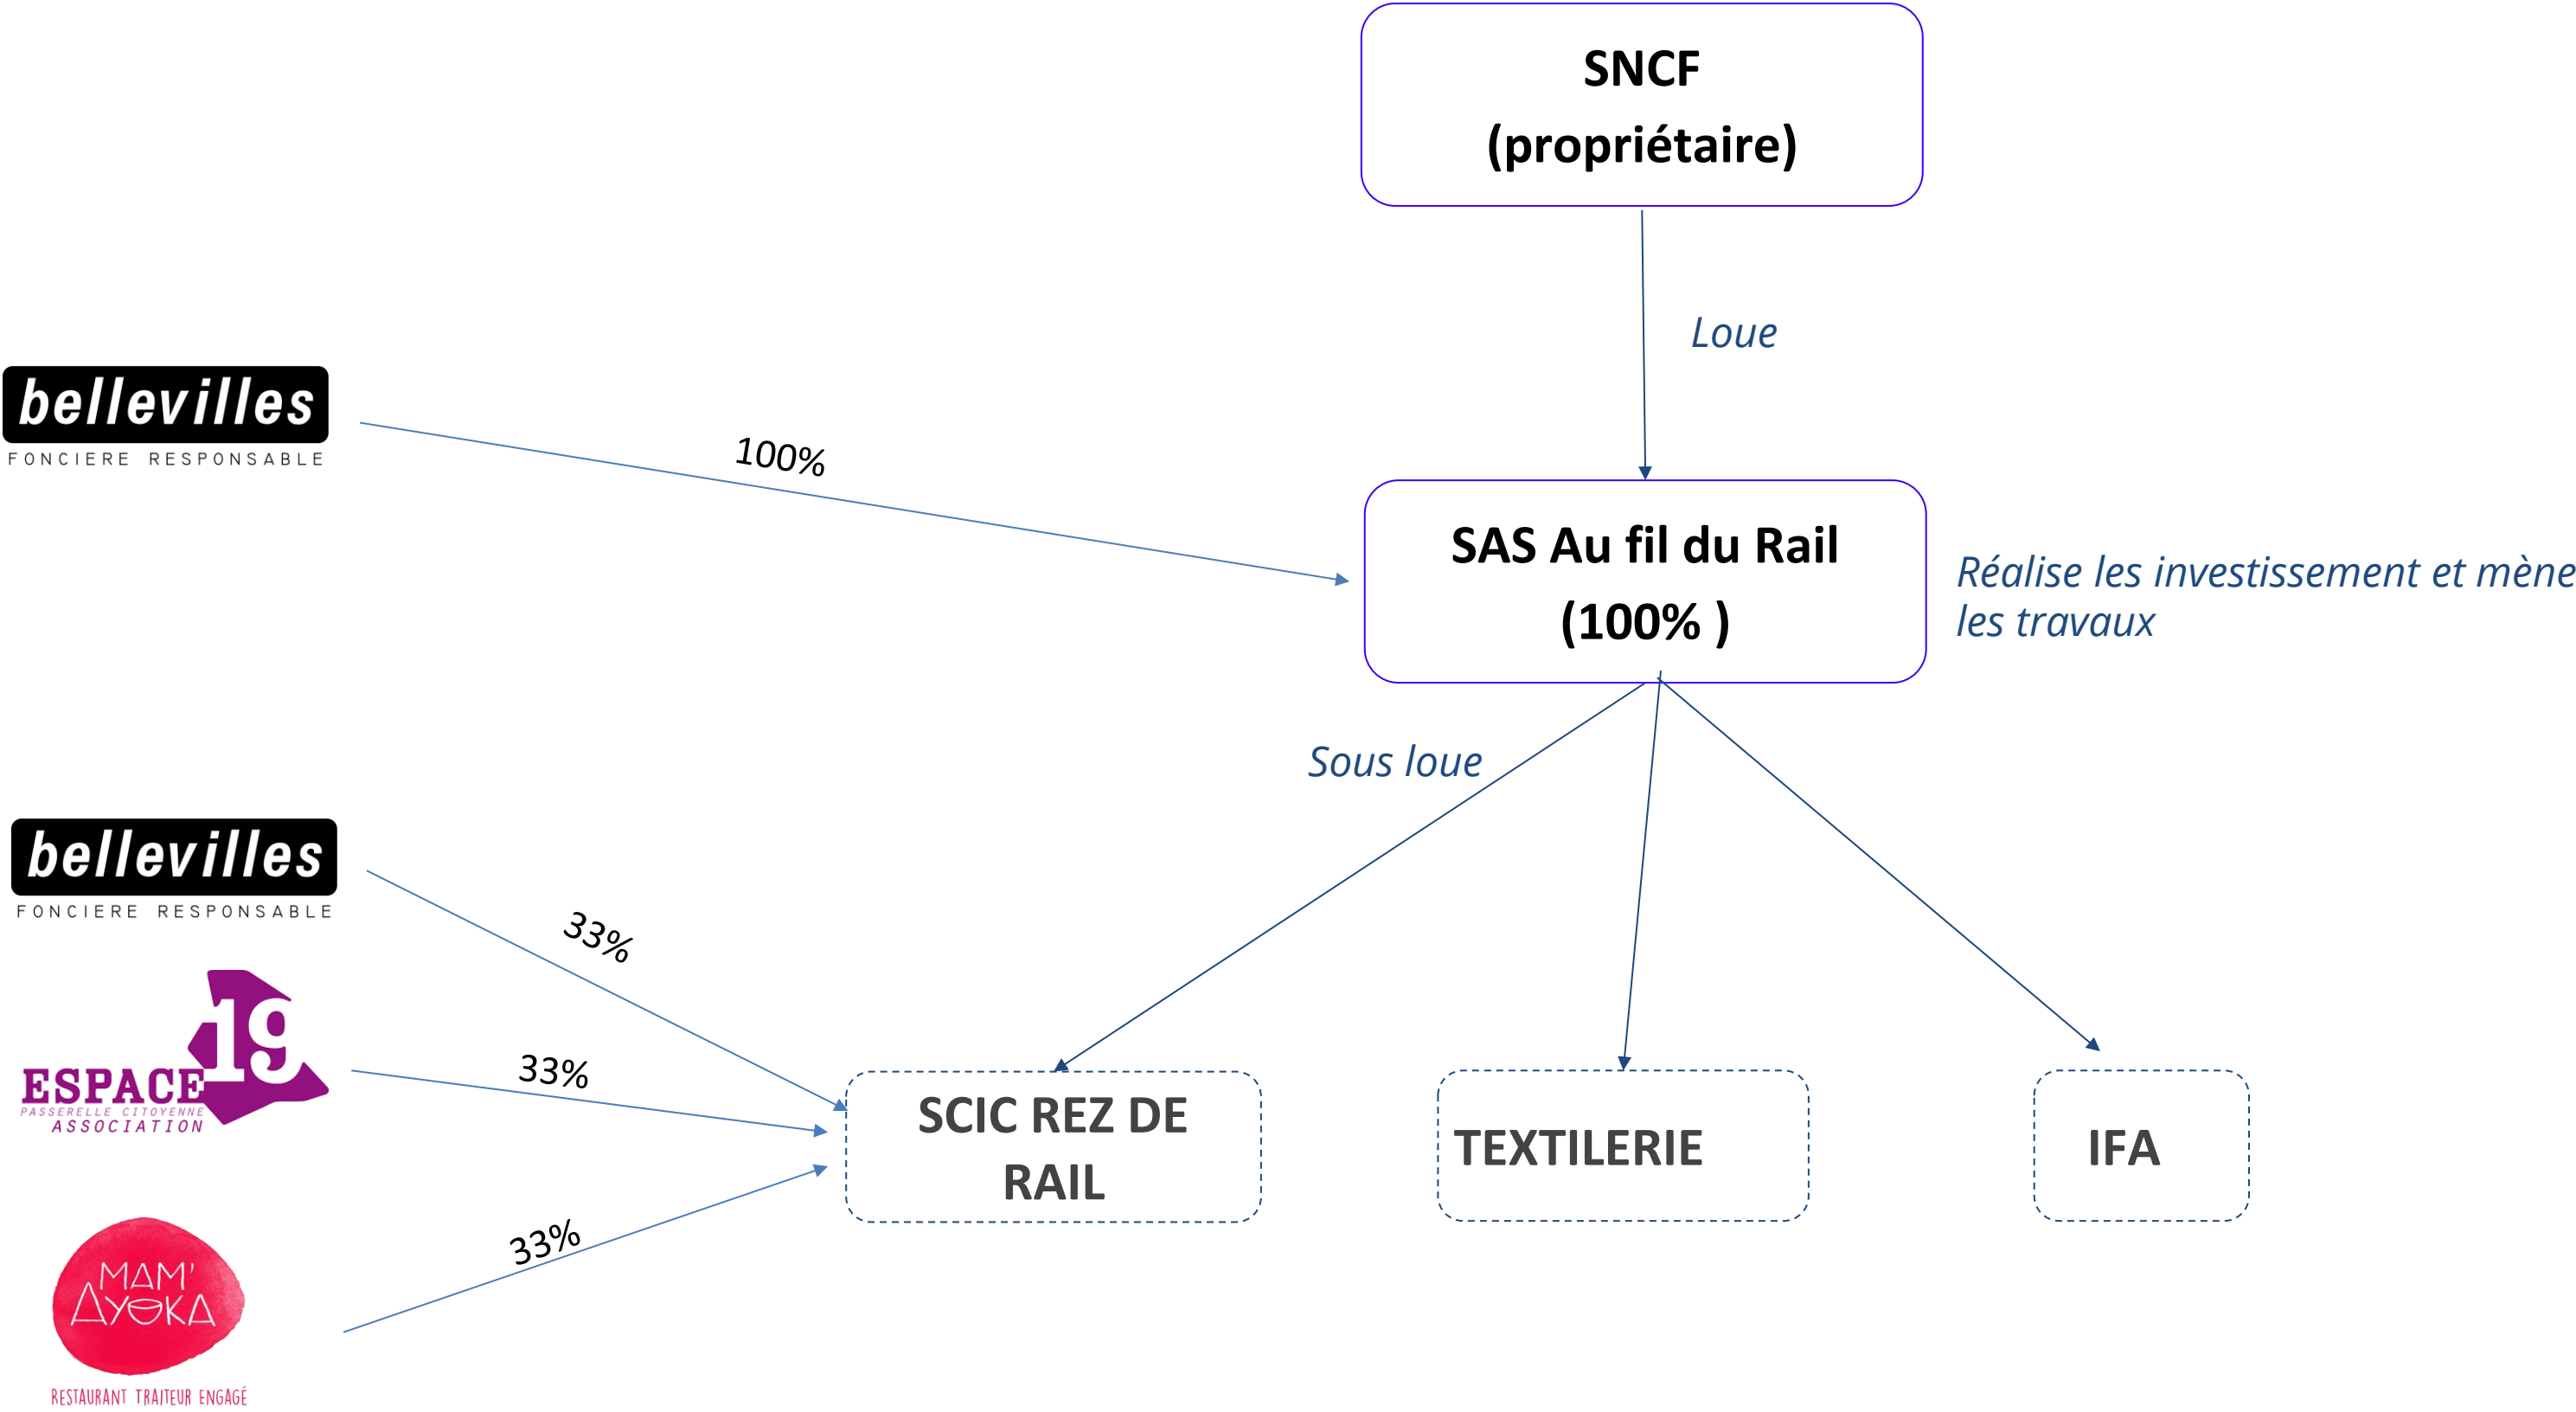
SNCF
(propriétaire)

Loue

bellevilles
FONCIERE RESPONSABLE

100%

SAS Au fil du Rail
(100% )

Réalise les investissement et mène les travaux

Sous loue

bellevilles
FONCIERE RESPONSABLE

33%

ESPACE 19
PASSERELLE CITOYENNE
ASSOCIATION

33%

MAM' AYOKA
RESTAURANT TRAITEUR ENGAGÉ

33%

SCIC REZ DE RAIL

TEXTILERIE

IFA